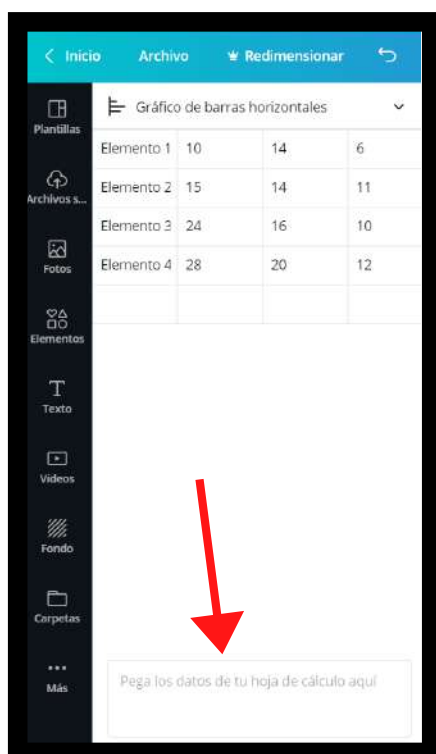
< Inicio Archivo Redimensionar

Plantillas

Archivos s...

Fotos

Elementos

Texto

Videos

Fondo

Carpetas

Más

Gráfico de barras horizontales

| Elemento 1 | 10 | 14 | 6 |
|---|---|---|---|
| Elemento 2 | 15 | 14 | 11 |
| Elemento 3 | 24 | 16 | 10 |
| Elemento 4 | 28 | 20 | 12 |
| | | | |

Pega los datos de tu hoja de cálculo aquí